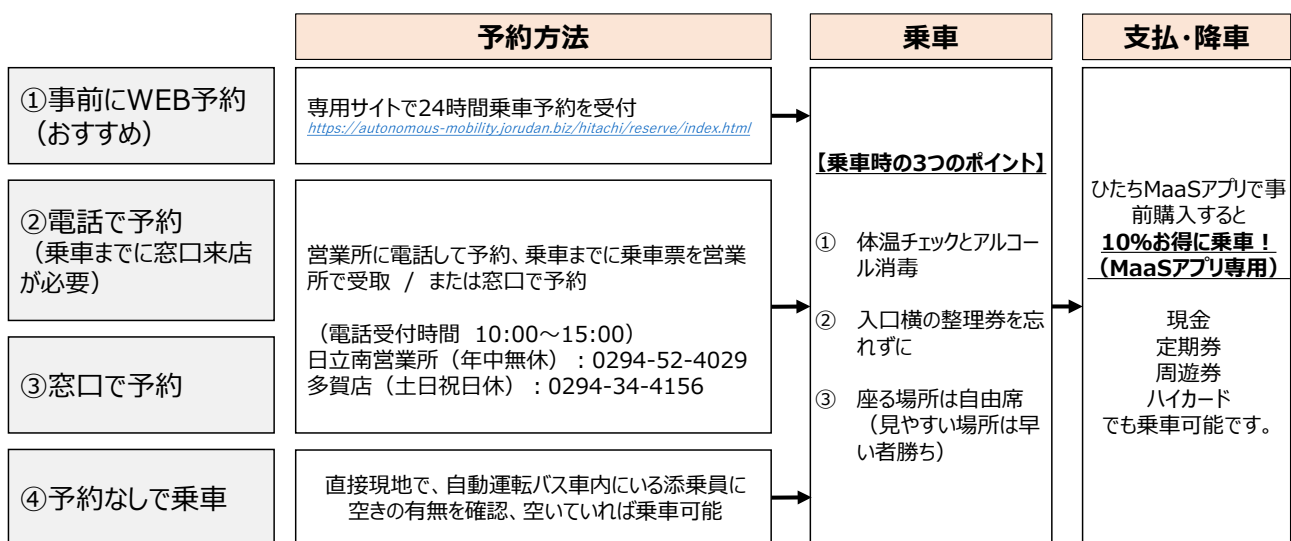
予約方法

乗車

支払・降車

①事前にWEB予約（おすすめ）

専用サイトで24時間乗車予約を受付
https://autonomous-mobility.jorudan.biz/hitachi/reserve/index.html

②電話で予約（乗車までに窓口来店が必要）

③窓口で予約

営業所に電話して予約、乗車までに乗車票を営業所で受取 / または窓口で予約

（電話受付時間 10:00～15:00）
日立南営業所（年中無休）：0294-52-4029
多賀店（土日祝日休）：0294-34-4156

④予約なしで乗車

直接現地で、自動運転バス車内にいる添乗員に空きの有無を確認、空いていれば乗車可能

【乗車時の3つのポイント】

① 体温チェックとアルコール消毒

② 入口横の整理券を忘れずに

③ 座る場所は自由席（見やすい場所は早い者勝ち）

ひたちMaaSアプリで事前購入すると
10%お得に乗車！
（MaaSアプリ専用）

現金
定期券
周遊券
ハイカード
でも乗車可能です。